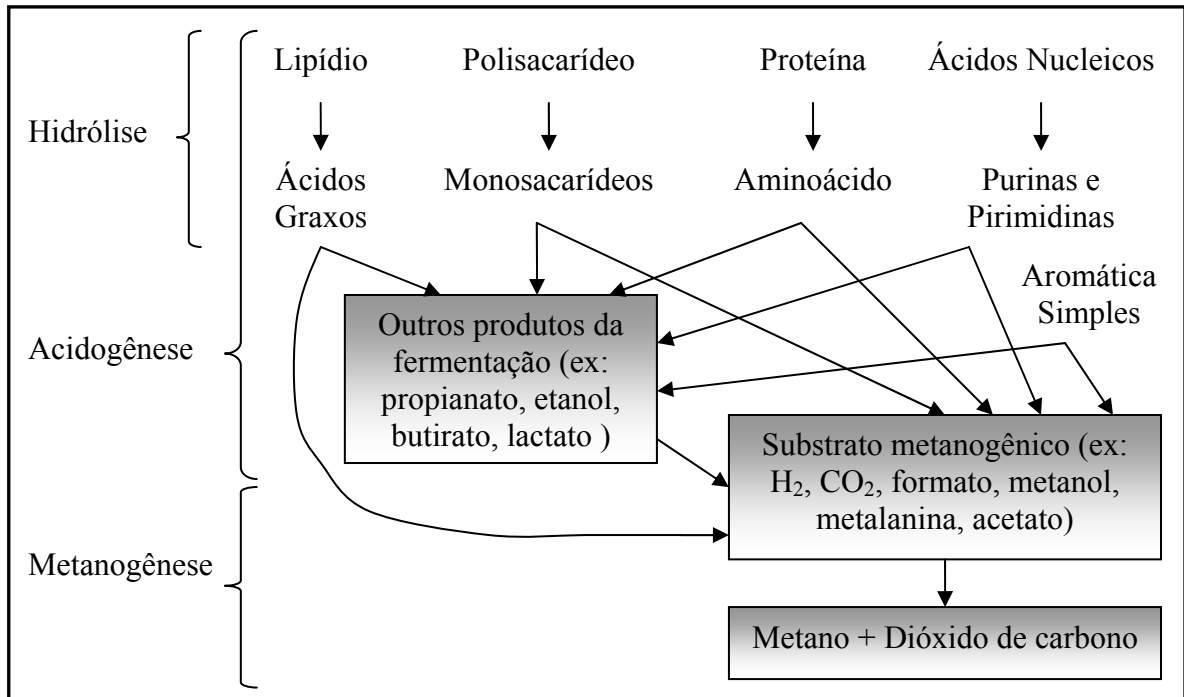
Hidrólise

Acidogênese

Metanogênese

Lipídio

Polisacarídeo

Proteína

Ácidos Nucleicos

Ácidos Graxos

Monosacarídeos

Aminoácido

Purinas e Pirimidinas

Aromática Simples

Outros produtos da fermentação (ex: propianato, etanol, butirato, lactato )

Substrato metanogênico (ex: $H_2$, $CO_2$, formato, metanol, metalanina, acetato)

Metano + Dióxido de carbono